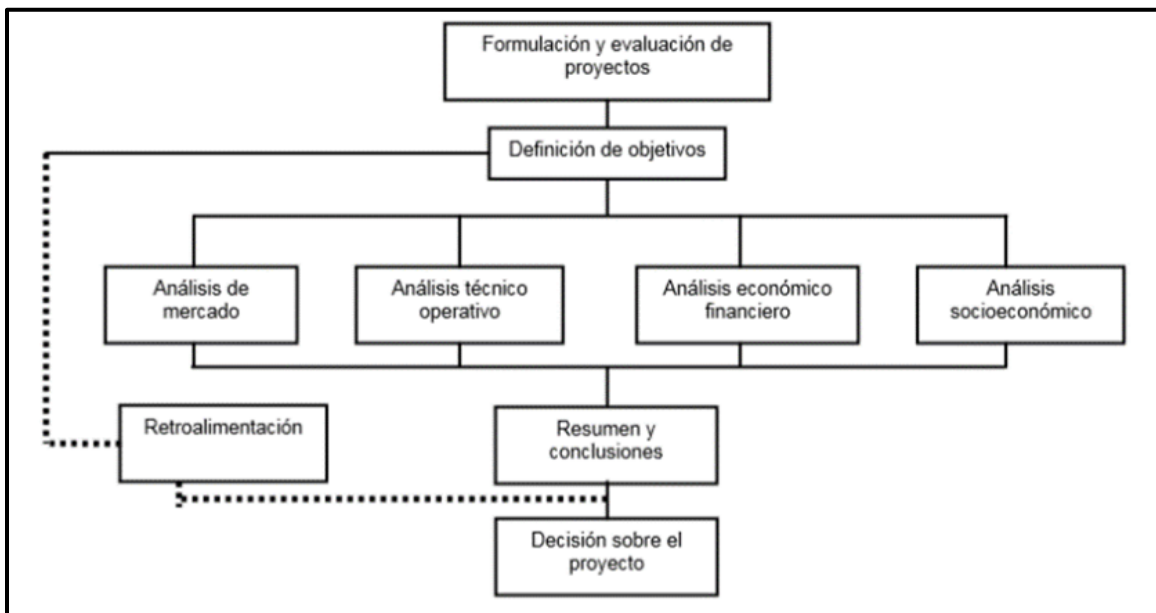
Formulación y evaluación de proyectos

Definición de objetivos

Análisis de mercado

Análisis técnico operativo

Análisis económico financiero

Análisis socioeconómico

Retroalimentación

Resumen y conclusiones

Decisión sobre el proyecto